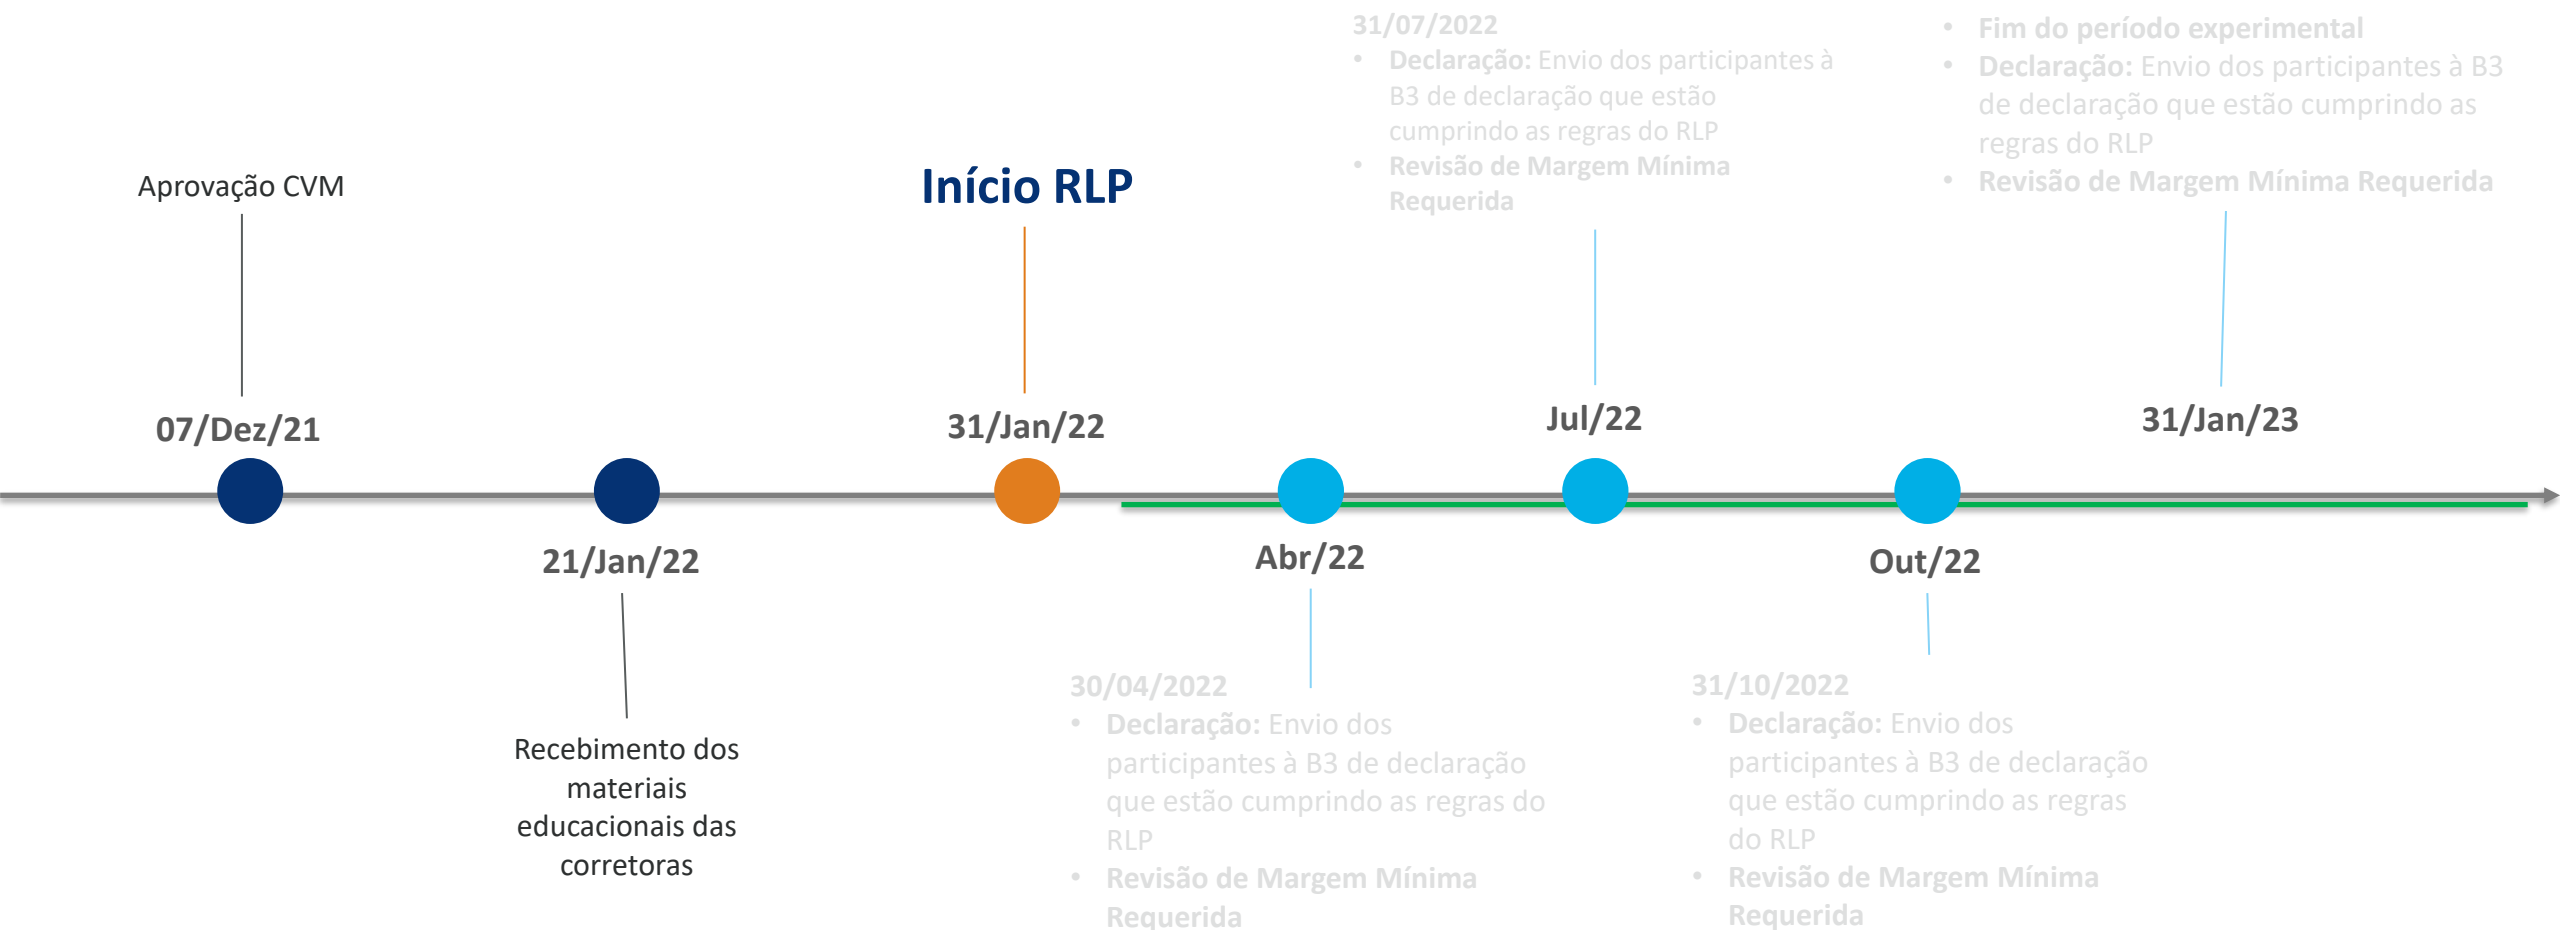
31/07/2022

- **Declaração:** Envio dos participantes à B3 de declaração que estão cumprindo as regras do RLP
- **Revisão de Margem Mínima Requerida**

- **Fim do período experimental**
- **Declaração:** Envio dos participantes à B3 de declaração que estão cumprindo as regras do RLP
- **Revisão de Margem Mínima Requerida**

Aprovação CVM

Início RLP

07/Dez/21

31/Jan/22

Jul/22

31/Jan/23

21/Jan/22

Abr/22

Out/22

Recebimento dos materiais educacionais das corretoras

30/04/2022

- **Declaração:** Envio dos participantes à B3 de declaração que estão cumprindo as regras do RLP
- **Revisão de Margem Mínima Requerida**

31/10/2022

- **Declaração:** Envio dos participantes à B3 de declaração que estão cumprindo as regras do RLP
- **Revisão de Margem Mínima Requerida**